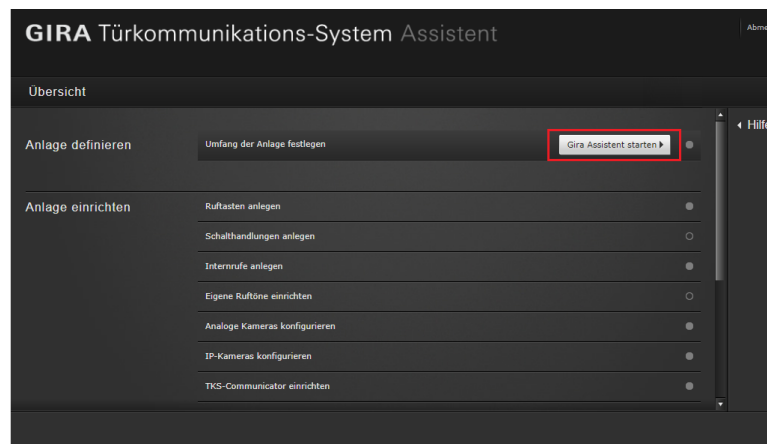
GIRA Türkommunikations-System Assistent

Abme

Übersicht

Hilfe

Anlage definieren

Umfang der Anlage festlegen

Gira Assistent starten

Anlage einrichten

Ruftasten anlegen

Schalthandlungen anlegen

Internrufe anlegen

Eigene Ruftöne einrichten

Analoge Kameras konfigurieren

IP-Kameras konfigurieren

TKS-Communicator einrichten